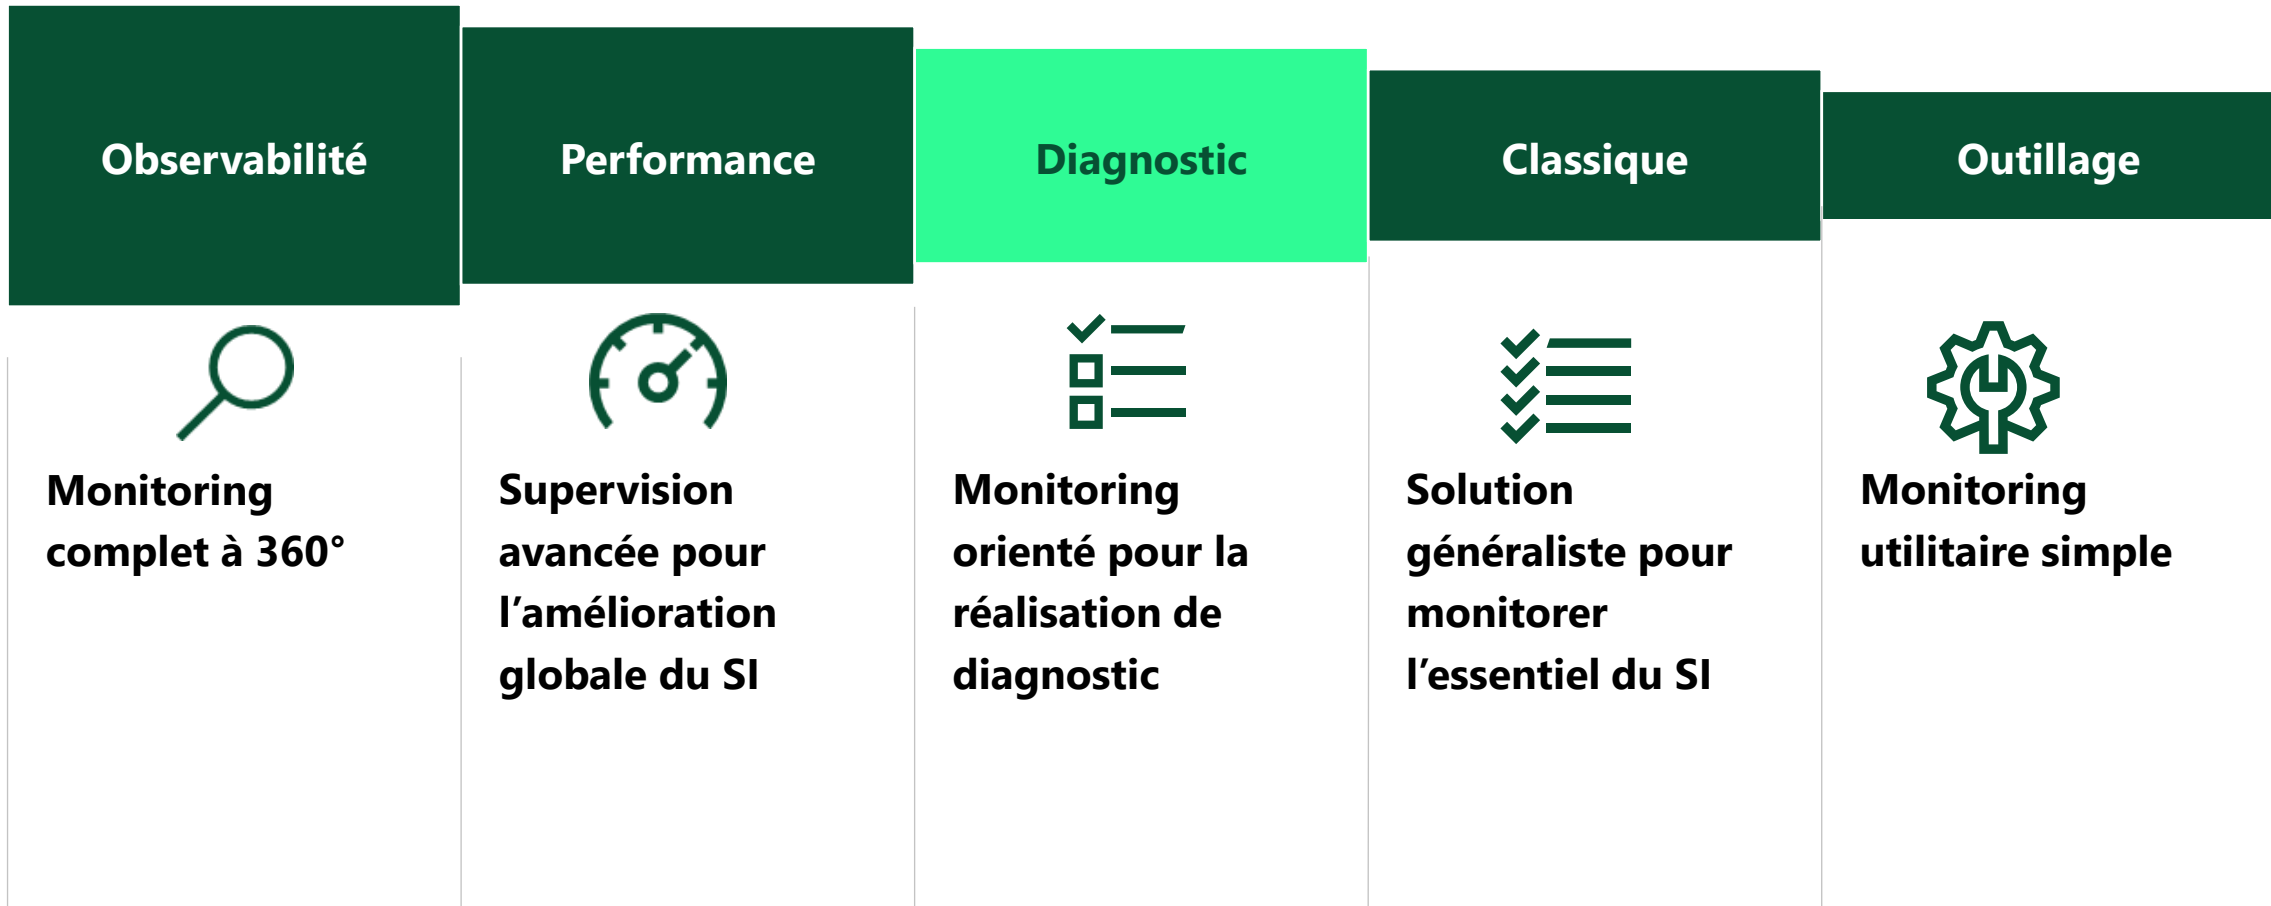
Observabilité

Monitoring complet à 360°

Performance

Supervision avancée pour l’amélioration globale du SI

Diagnostic

Monitoring orienté pour la réalisation de diagnostic

Classique

Solution généraliste pour monitorer l’essentiel du SI

Outillage

Monitoring utilitaire simple